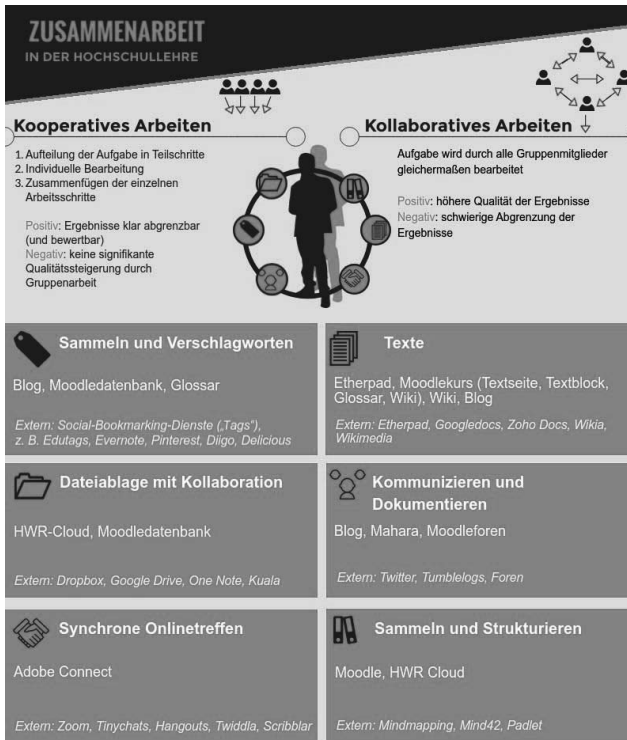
ZUSAMMENARBEIT
IN DER HOCHSCHULLEHRE

Kooperatives Arbeiten

1. Aufteilung der Aufgabe in Teilschritte
2. Individuelle Bearbeitung
3. Zusammenfügen der einzelnen Arbeitsschritte

Positiv: Ergebnisse klar abgrenzbar (und bewertbar)
Negativ: keine signifikante Qualitätssteigerung durch Gruppenarbeit

Kollaboratives Arbeiten

Aufgabe wird durch alle Gruppenmitglieder gleichermaßen bearbeitet

Positiv: höhere Qualität der Ergebnisse
Negativ: schwierige Abgrenzung der Ergebnisse

Sammeln und Verschlagworten

Blog, Moodledatenbank, Glossar

Extern: Social-Bookmarking-Dienste („Tags"), z. B. Edutags, Evernote, Pinterest, Diigo, Delicious

Texte

Etherpad, Moodlekurs (Textseite, Textblock, Glossar, Wiki), Wiki, Blog

Extern: Etherpad, Googledocs, Zoho Docs, Wikia, Wikimedia

Dateiablage mit Kollaboration

HWR-Cloud, Moodledatenbank

Extern: Dropbox, Google Drive, One Note, Kuala

Kommunizieren und Dokumentieren

Blog, Mahara, Moodleforen

Extern: Twitter, Tumblelogs, Foren

Synchrone Onlinetreffen

Adobe Connect

Extern: Zoom, Tinychats, Hangouts, Twiddla, Scribblar

Sammeln und Strukturieren

Moodle, HWR Cloud

Extern: Mindmapping, Mind42, Padlet